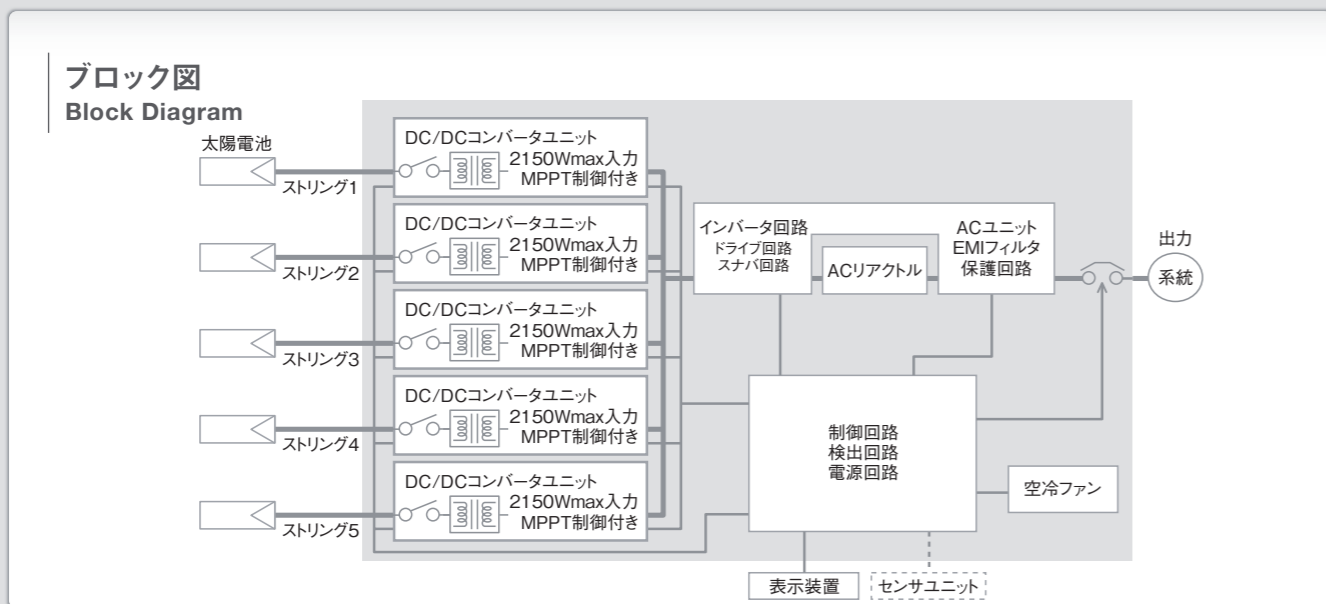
ブロック図
Block Diagram

太陽電池

DC/DCコンバータユニット
2150Wmax入力
MPPT制御付き
ストリング1

DC/DCコンバータユニット
2150Wmax入力
MPPT制御付き
ストリング2

DC/DCコンバータユニット
2150Wmax入力
MPPT制御付き
ストリング3

DC/DCコンバータユニット
2150Wmax入力
MPPT制御付き
ストリング4

DC/DCコンバータユニット
2150Wmax入力
MPPT制御付き
ストリング5

インバータ回路
ドライブ回路
スナバ回路

ACリアクトル

ACユニット
EMIフィルタ
保護回路

出力
系統

制御回路
検出回路
電源回路

空冷ファン

表示装置
センサユニット